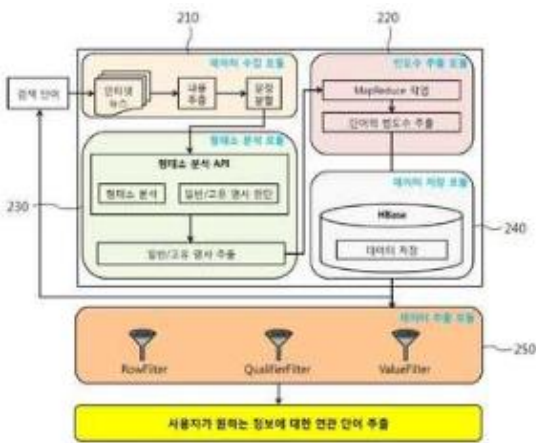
210

220

검색 단어

데이터 수집 모듈

인터넷 뉴스

내용 추출

문장 분할

빈도수 추출 모듈

MapReduce 작업

단어의 빈도수 추출

형태소 분석 모듈

형태소 분석 API

형태소 분석

일반/고유 명사 판단

일반/고유 명사 추출

230

데이터 저장 모듈

HBase

데이터 저장

240

데이터 추출 모듈

RowFilter

QualifierFilter

ValueFilter

250

사용자가 원하는 정보에 대한 연관 단어 추출